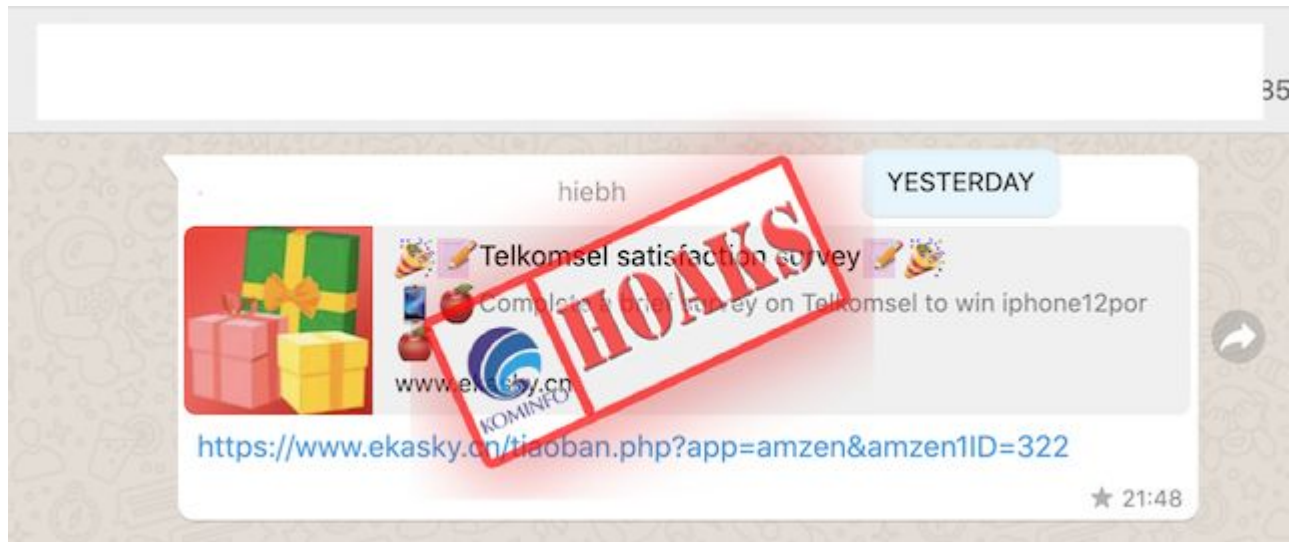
35

hiebh

YESTERDAY

🎉📝Telkomsel satisfaction survey 📝🎉
📱🍎Complete a brief survey on Telkomsel to win iphone12por 🍎

www.ekasky.cn

HOAKS

KOMINFO

https://www.ekasky.cn/tiaoban.php?app=amzen&amzen1ID=322

★ 21:48